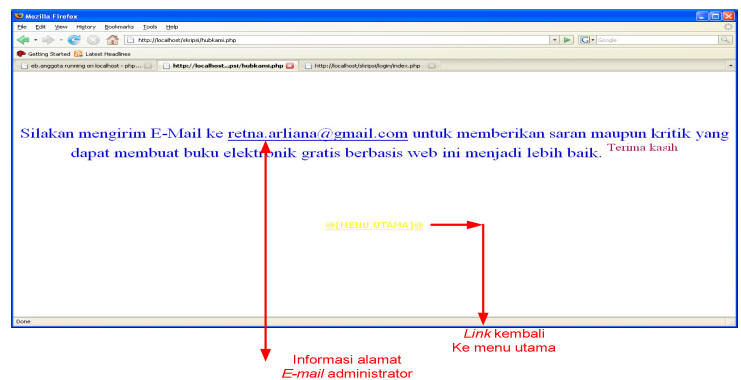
Mozilla Firefox

File Edit View History Bookmarks Tools Help

http://localhost/skripsi/hubkami.php

Google

Getting Started Latest Headlines

eb.anggota running on localhost - php...

http://localhost...psi/hubkami.php

http://localhost/skripsi/login/index.php

Silakan mengirim E-Mail ke retna.arliana@gmail.com untuk memberikan saran maupun kritik yang dapat membuat buku elektronik gratis berbasis web ini menjadi lebih baik. Terima kasih

@[MENU UTAMA]@

Done

Link kembali Ke menu utama

Informasi alamat E-mail administrator